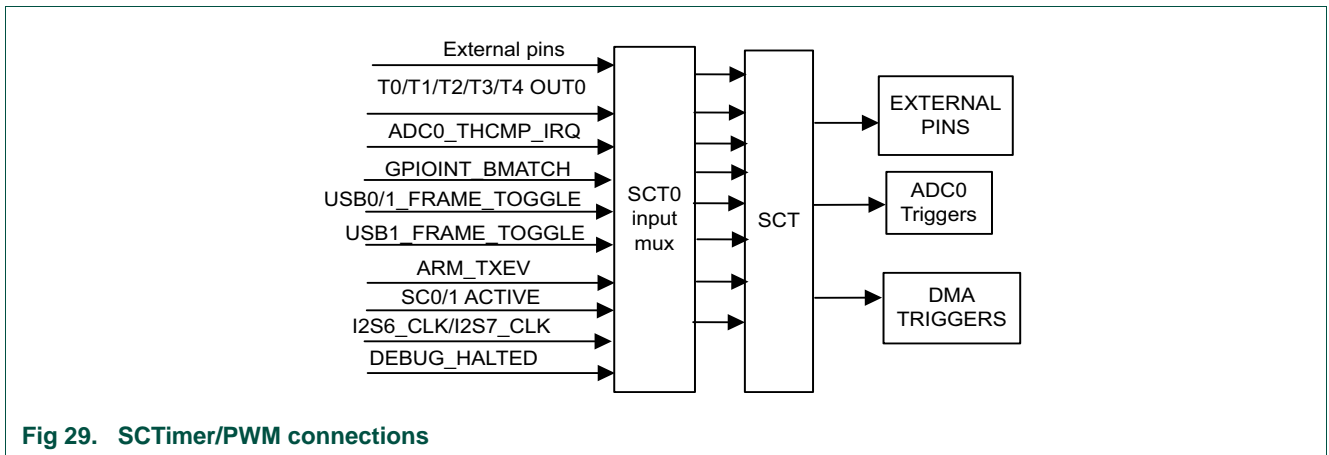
External pins
T0/T1/T2/T3/T4 OUT0
ADC0_THCMP_IRQ
GPIOINT_BMATCH
USB0/1_FRAME_TOGGLE
USB1_FRAME_TOGGLE
ARM_TXEV
SC0/1 ACTIVE
I2S6_CLK/I2S7_CLK
DEBUG_HALTED

SCT0 input mux

SCT

EXTERNAL PINS

ADC0 Triggers

DMA TRIGGERS

Fig 29. SCTimer/PWM connections